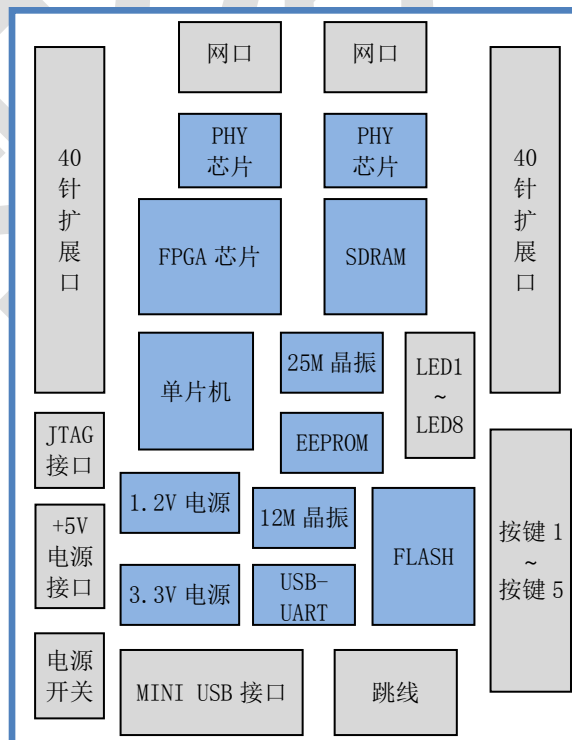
网口

网口

40
针
扩
展
口

PHY
芯片

PHY
芯片

40
针
扩
展
口

FPGA 芯片

SDRAM

单片机

25M 晶振

LED1
~
LED8

JTAG
接口

EEPROM

1.2V 电源

12M 晶振

FLASH

按键 1
~
按键 5

+5V
电源
接口

3.3V 电源

USB-
UART

电源
开关

MINI USB 接口

跳线